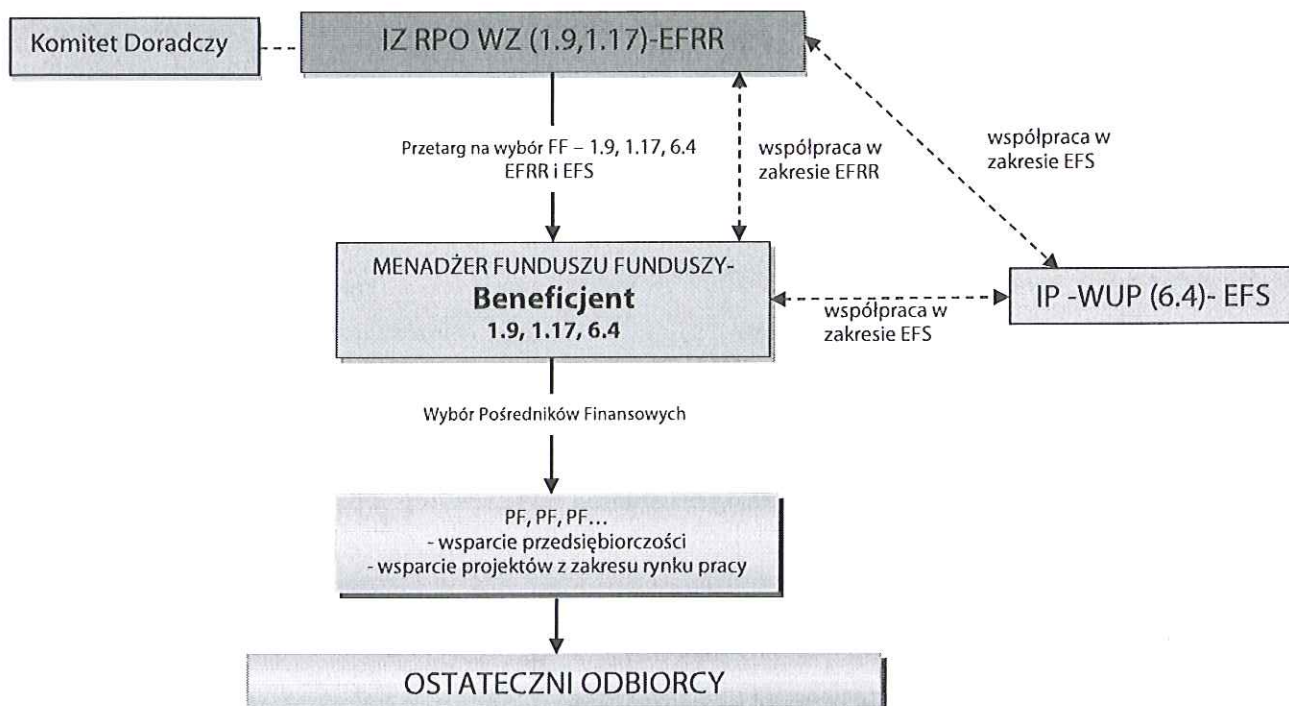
Komitet Doradczy

IZ RPO WZ (1.9,1.17)-EFRR

Przetarg na wybór FF – 1.9, 1.17, 6.4 EFRR i EFS

współpraca w zakresie EFRR

współpraca w zakresie EFS

MENADŻER FUNDUSZU FUNDUSZY-
Beneficjent
1.9, 1.17, 6.4

współpraca w zakresie EFS

IP -WUP (6.4)- EFS

Wybór Pośredników Finansowych

PF, PF, PF...
- wsparcie przedsiębiorczości
- wsparcie projektów z zakresu rynku pracy

OSTATECZNI ODBIORCY